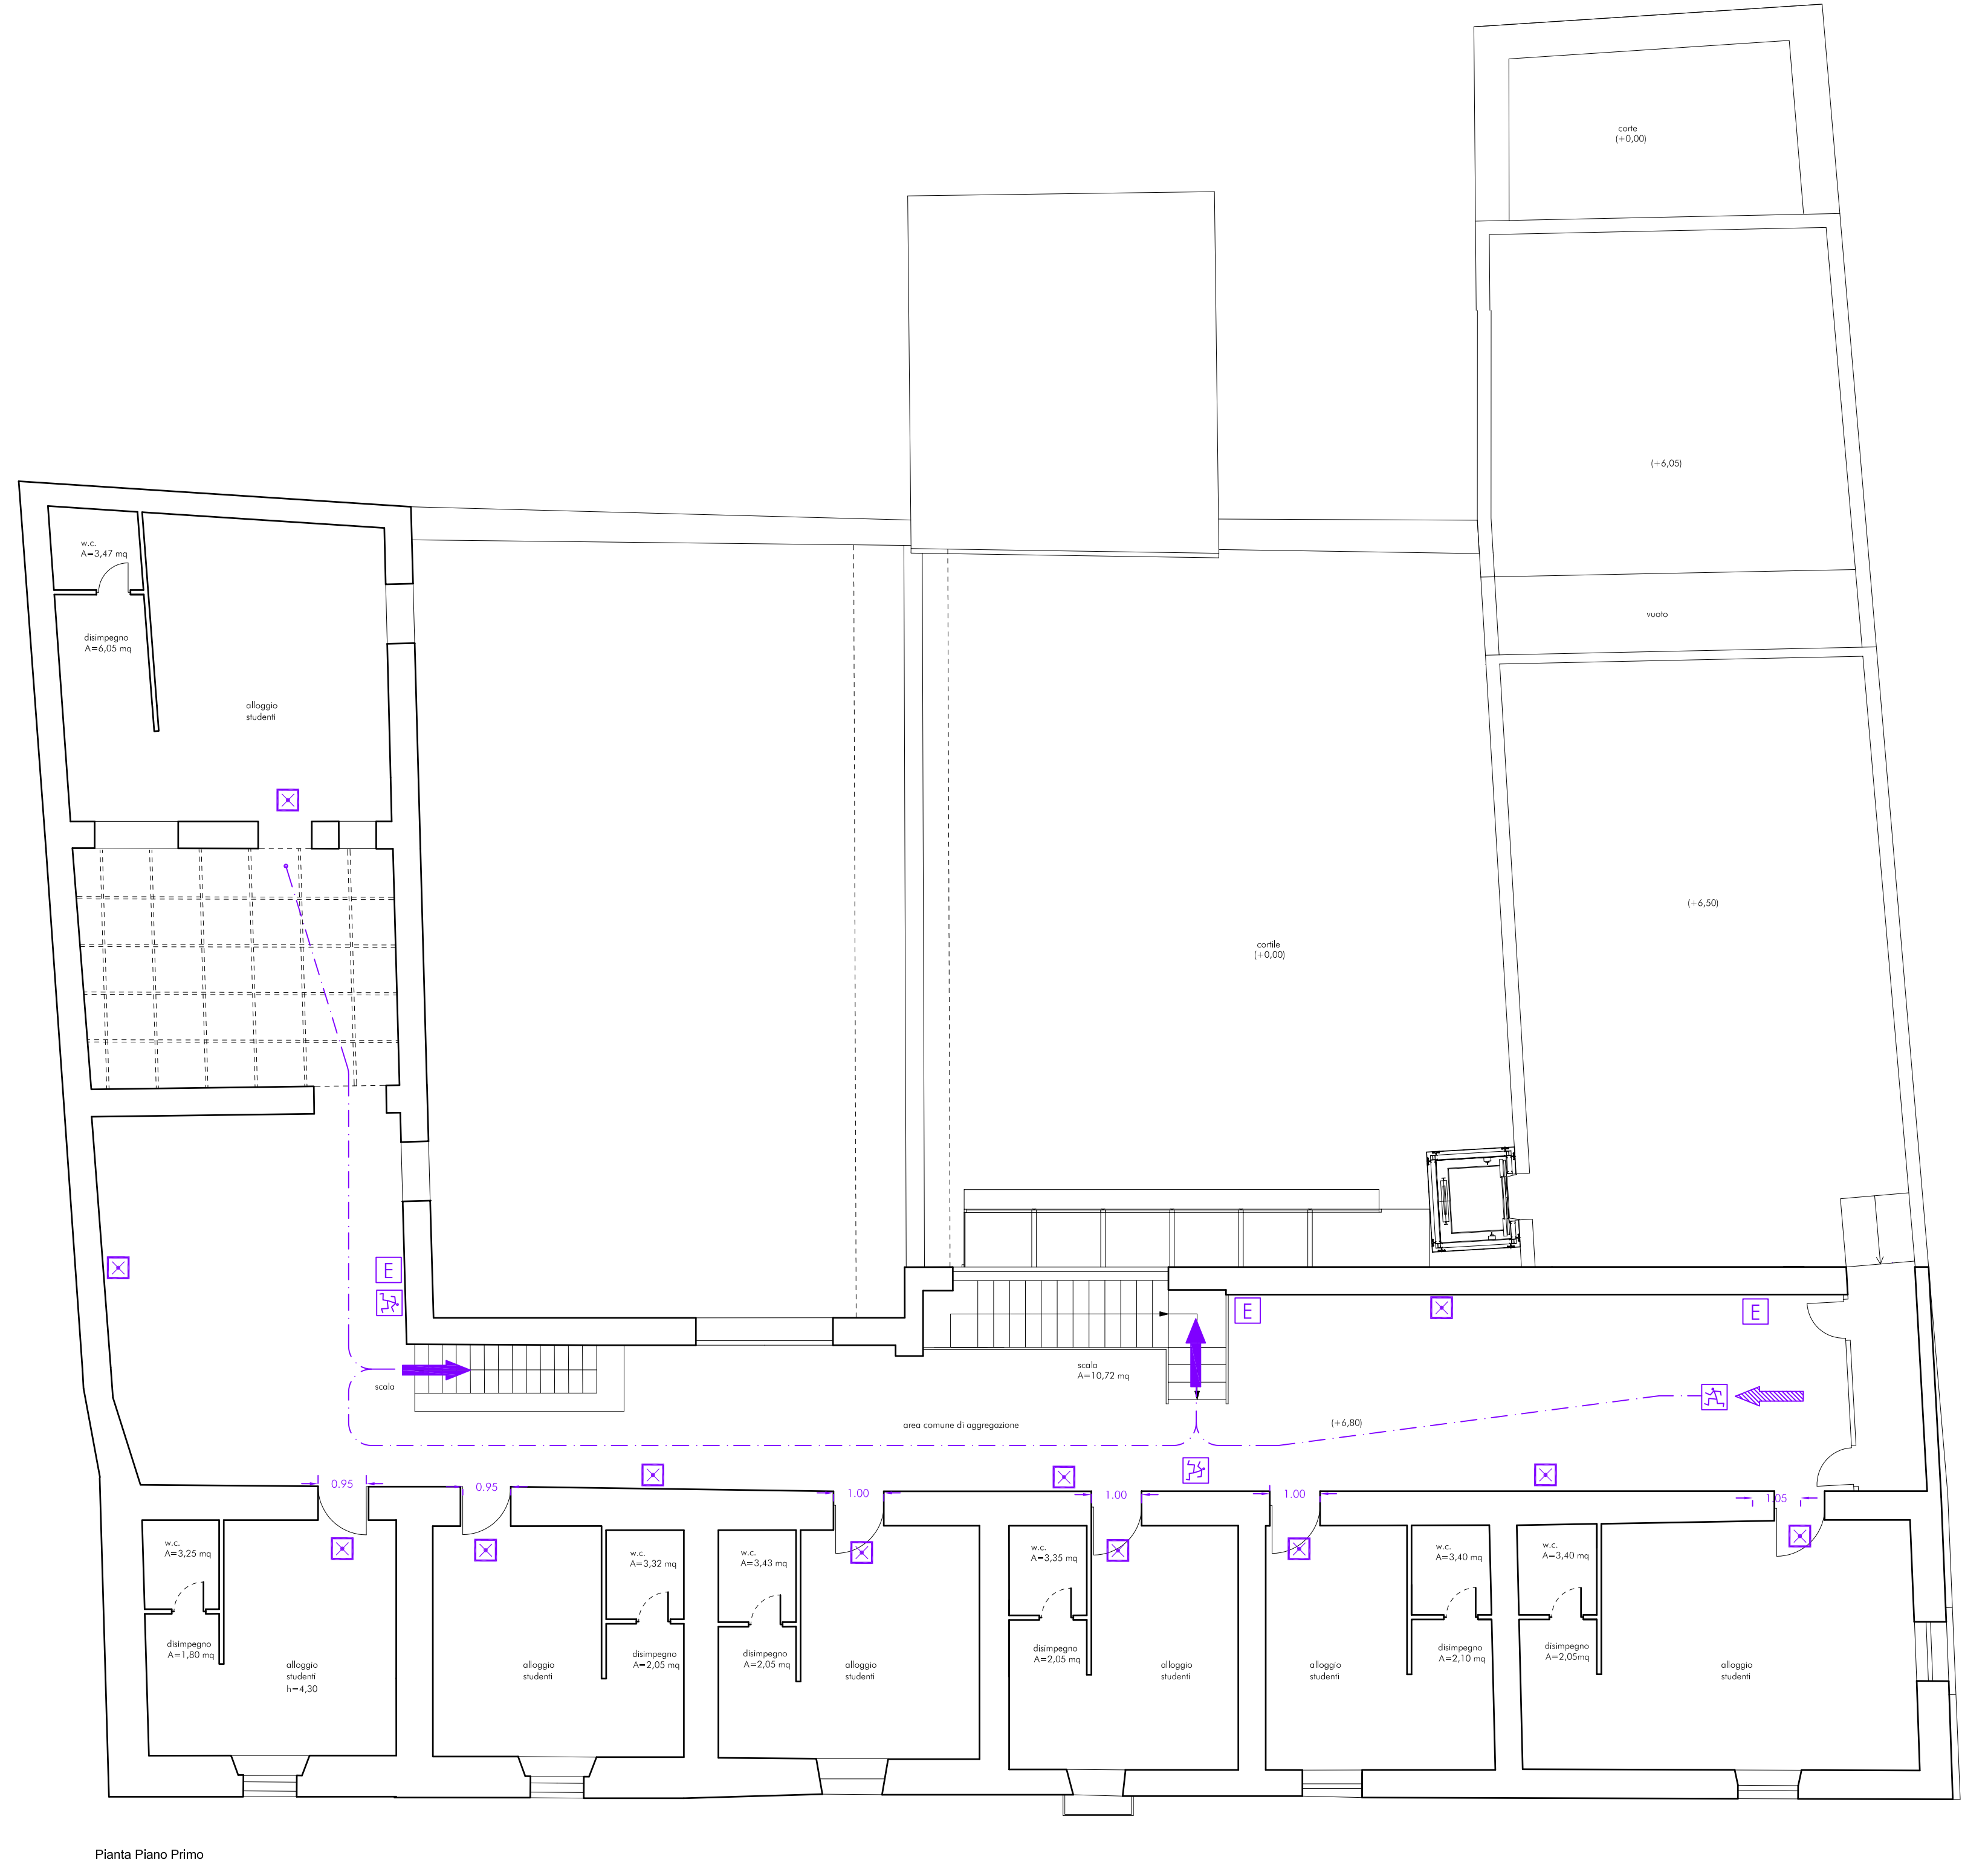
corte
(+0,00)

(+6,05)

vuoto

(+6,50)

cortile
(+0,00)

w.c.
A=3,47 mq

disimpegno
A=6,05 mq

alloggio
studenti

E

scala

scala
A=10,72 mq

E

E

area comune di aggregazione

(+6,80)

0.95

0.95

1.00

1.00

1.00

1.05

w.c.
A=3,25 mq

disimpegno
A=1,80 mq

alloggio
studenti
h=4,30

alloggio
studenti

w.c.
A=3,32 mq

disimpegno
A=2,05 mq

w.c.
A=3,43 mq

disimpegno
A=2,05 mq

alloggio
studenti

w.c.
A=3,35 mq

disimpegno
A=2,05 mq

alloggio
studenti

alloggio
studenti

w.c.
A=3,40 mq

disimpegno
A=2,10 mq

w.c.
A=3,40 mq

disimpegno
A=2,05mq

alloggio
studenti

Pianta Piano Primo